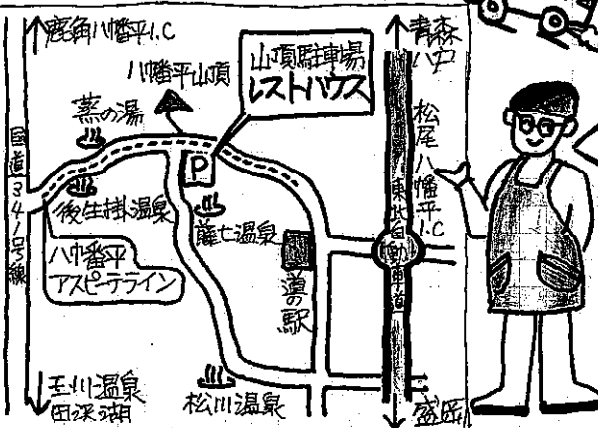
鹿角八幡平I.C

八幡平山頂

蒸の湯

国道341号線

後生掛温泉

八幡平アスピーテライン

山頂駐車場 レストハウス

P

藤七温泉

道の駅

青森 八戸

松尾八幡平I.C

東北自動車道

玉川温泉 田沢湖

松川温泉

盛岡